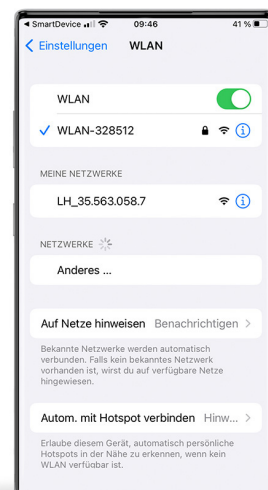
◀ SmartDevice 09:46 41 %

< Einstellungen WLAN

WLAN

✓ WLAN-328512

MEINE NETZWERKE

LH_35.563.058.7

NETZWERKE

Anderes ...

Auf Netze hinweisen Benachrichtigen >

Bekannte Netzwerke werden automatisch verbunden. Falls kein bekanntes Netzwerk vorhanden ist, wirst du auf verfügbare Netze hingewiesen.

Autom. mit Hotspot verbinden Hinw... >

Erlaube diesem Gerät, automatisch persönliche Hotspots in der Nähe zu erkennen, wenn kein WLAN verfügbar ist.